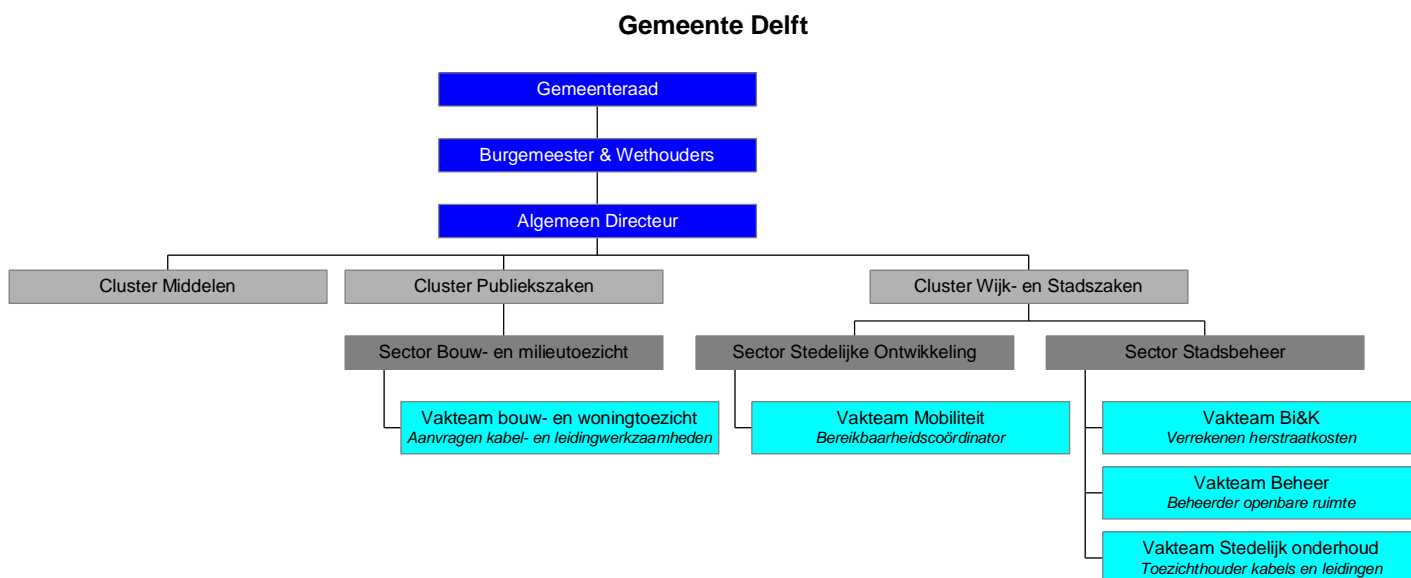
Gemeente Delft

Gemeenteraad

Burgemeester & Wethouders

Algemeen Directeur

Cluster Middelen

Cluster Publiekszaken

Cluster Wijk- en Stadszaken

Sector Bouw- en milieutoezicht

Sector Stedelijke Ontwikkeling

Sector Stadsbeheer

Vakteam bouw- en woningtoezicht
*Aanvragen kabel- en leidingwerkzaamheden*

Vakteam Mobiliteit
*Bereikbaarheidscoördinator*

Vakteam Bi&K
*Verrekenen herstraatkosten*

Vakteam Beheer
*Beheerder openbare ruimte*

Vakteam Stedelijk onderhoud
*Toezichthouder kabels en leidingen*